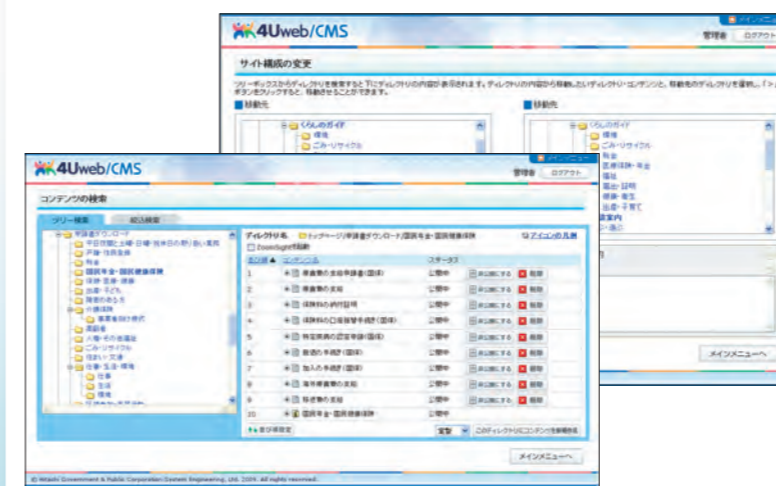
4Uweb/CMS
メインメニュー
管理者 ログアウト

サイト構成の変更

ツリーボックスからディレクトリを検索すると下にディレクトリの内容が表示されます。ディレクトリの内容から移動したいディレクトリ・コンテンツと、移動先のディレクトリを選択し、「>」ボタンをクリックすると、移動させることができます。

移動元
くらしのガイド
環境
ごみ・リサイクル

移動先
くらしのガイド
環境
ごみ・リサイクル
税金
医療保険・年金
福祉
届出・証明
健康・衛生
出産・子育て

メインメニューへ

4Uweb/CMS
メインメニュー
管理者 ログアウト

コンテンツの検索

ツリー検索 絞込検索

申請書ダウンロード
平日夜間と土曜・日曜・祝休日の窓口
戸籍・住民基本
税金
国民年金・国民健康保険
保健・医療・健康
出産・子ども
障害のある方
介護保険
事業者向け様式
高齢者
人権・その他福祉
ごみ・リサイクル
住まい・交通
仕事・生活・環境
仕事
生活
環境

ディレクトリ名 トップページ/申請書ダウンロード/国民年金・国民健康保険
アイコンの凡例
Zoomsightで移動

| 表示順▲ | コンテンツ名 | ステータス | | |
|---|---|---|---|---|
| 1 | 療養費の支給申請書(国保) | 公開中 | 非公開にする | 削除 |
| 2 | 療養費の支給 | 公開中 | 非公開にする | 削除 |
| 3 | 保険料の納付証明 | 公開中 | 非公開にする | 削除 |
| 4 | 保険料の口座振替手続き(国保) | 公開中 | 非公開にする | 削除 |
| 5 | 特定疾病の認定申請(国保) | 公開中 | 非公開にする | 削除 |
| 6 | 脱退の手続き(国保) | 公開中 | 非公開にする | 削除 |
| 7 | 加入の手続き(国保) | 公開中 | 非公開にする | 削除 |
| 8 | 海外療養費の支給 | 公開中 | 非公開にする | 削除 |
| 9 | 督促費の支給 | 公開中 | 非公開にする | 削除 |
| 10 | 国民年金・国民健康保険 | 公開中 | | |

表示順変更
変更
このディレクトリにコンテンツを新規作成

メインメニューへ

© Hitachi Government & Public Corporation System Engineering, Ltd. 2009. All rights reserved.